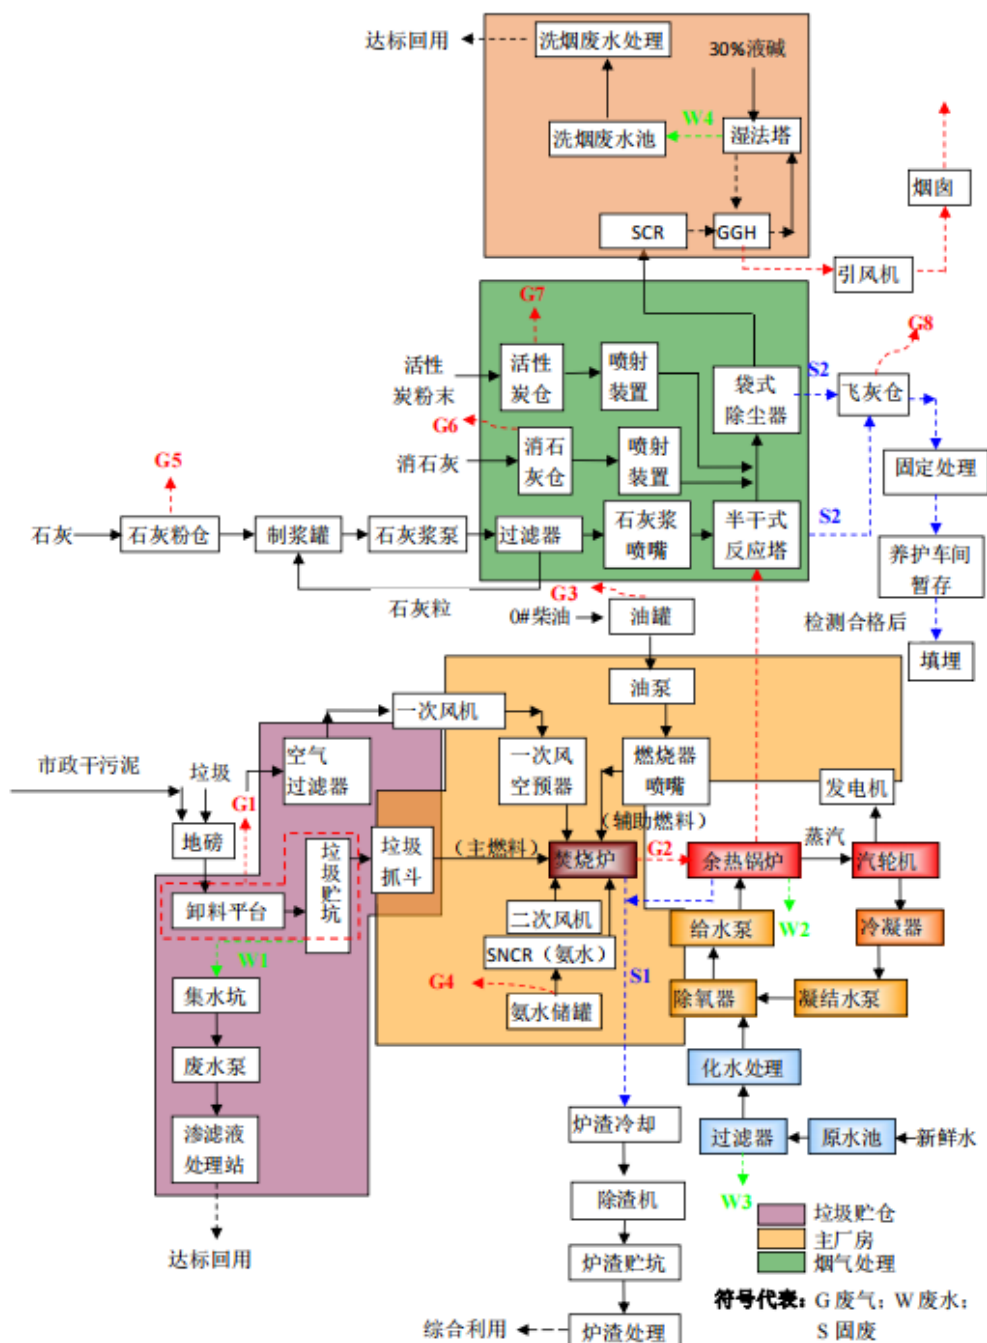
达标回用
洗烟废水处理
30%液碱
W4
洗烟废水池
湿法塔
烟囱
SCR
GGH
引风机
G7
G8
活性炭粉末
活性炭仓
喷射装置
袋式除尘器
S2
飞灰仓
G6
消石灰
消石灰仓
喷射装置
固定处理
G5
S2
石灰
石灰粉仓
制浆罐
石灰浆泵
过滤器
石灰浆喷嘴
半干式反应塔
养护车间暂存
石灰粒
G3
0#柴油
油罐
检测合格后
填埋
油泵
一次风机
市政干污泥
垃圾
空气过滤器
一次风空预器
燃烧器喷嘴
发电机
G1
（辅助燃料）
地磅
垃圾贮坑
垃圾抓斗
（主燃料）
焚烧炉
G2
余热锅炉
蒸汽
汽轮机
卸料平台
二次风机
给水泵
W2
冷凝器
W1
SNCR（氨水）
集水坑
G4
S1
氨水储罐
除氧器
凝结水泵
废水泵
化水处理
渗滤液处理站
炉渣冷却
过滤器
原水池
新鲜水
除渣机
W3
垃圾贮仓
主厂房
烟气处理
达标回用
炉渣贮坑
符号代表：G 废气；W 废水；S 固废
综合利用
炉渣处理